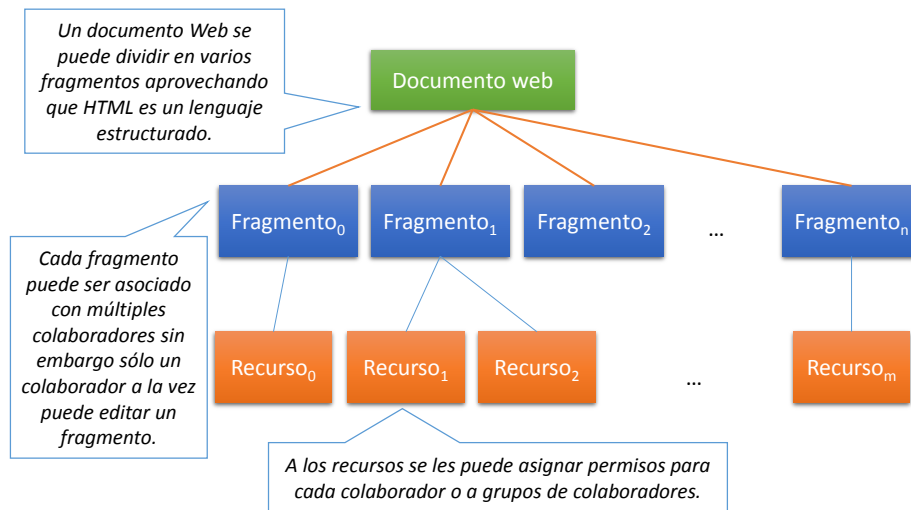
Un documento Web se puede dividir en varios fragmentos aprovechando que HTML es un lenguaje estructurado.

Documento web

Fragmento$_0$

Fragmento$_1$

Fragmento$_2$

...

Fragmento$_n$

Cada fragmento puede ser asociado con múltiples colaboradores sin embargo sólo un colaborador a la vez puede editar un fragmento.

Recurso$_0$

Recurso$_1$

Recurso$_2$

...

Recurso$_m$

A los recursos se les puede asignar permisos para cada colaborador o a grupos de colaboradores.